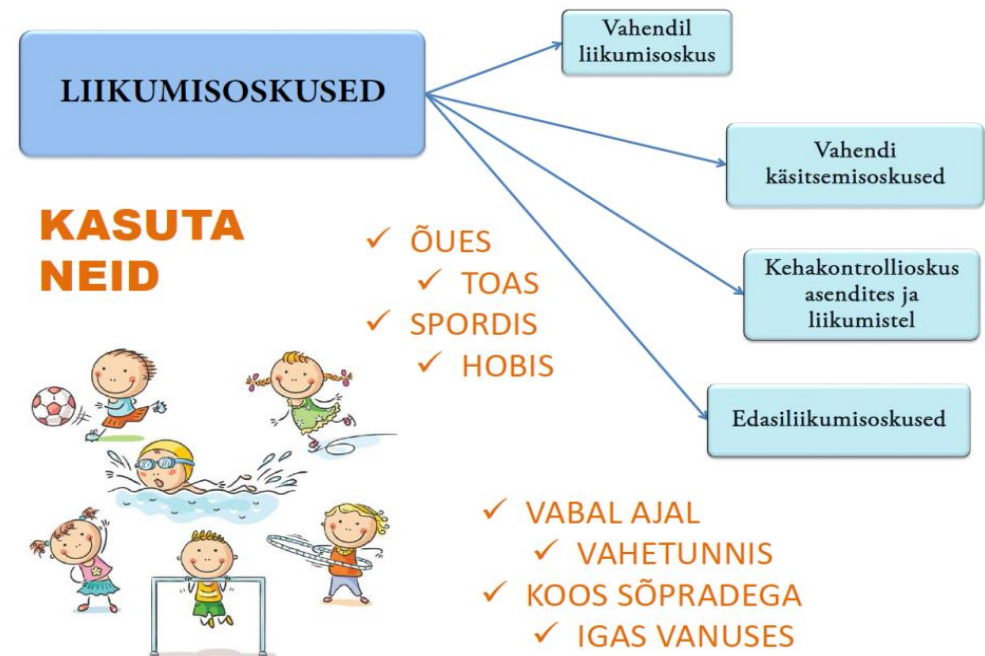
LIIKUMISOSKUSED

Vahendil liikumisoskus

Vahendi käsitsemisoskused

Kehakontrollioskus asendites ja liikumistel

Edasiliikumisoskused

KASUTA NEID

✓ ÕUES
✓ TOAS
✓ SPORDIS
✓ HOBIS

✓ VABAL AJAL
✓ VAHETUNNIS
✓ KOOS SÕPRADEGA
✓ IGAS VANUSES